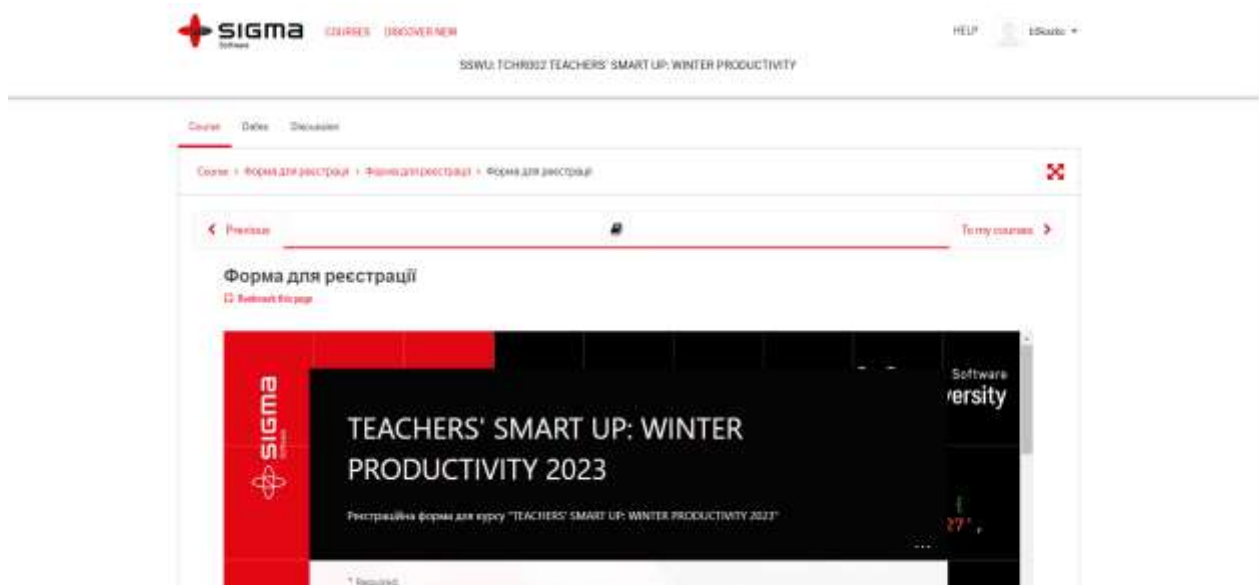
SIGMA Software COURSES DISCOVER NEW

HELP EdKozlo ▾

SSWU.TCHR002 TEACHERS' SMART UP: WINTER PRODUCTIVITY

Course Dates Discussion

Course › Форма для реєстрації › Форма для реєстрації › Форма для реєстрації

‹ Previous

To my courses ›

Форма для реєстрації

Bookmark this page

SIGMA Software

Software

ersity

TEACHERS' SMART UP: WINTER PRODUCTIVITY 2023

Реєстраційна форма для курсу "TEACHERS' SMART UP: WINTER PRODUCTIVITY 2023"

27'

* Required